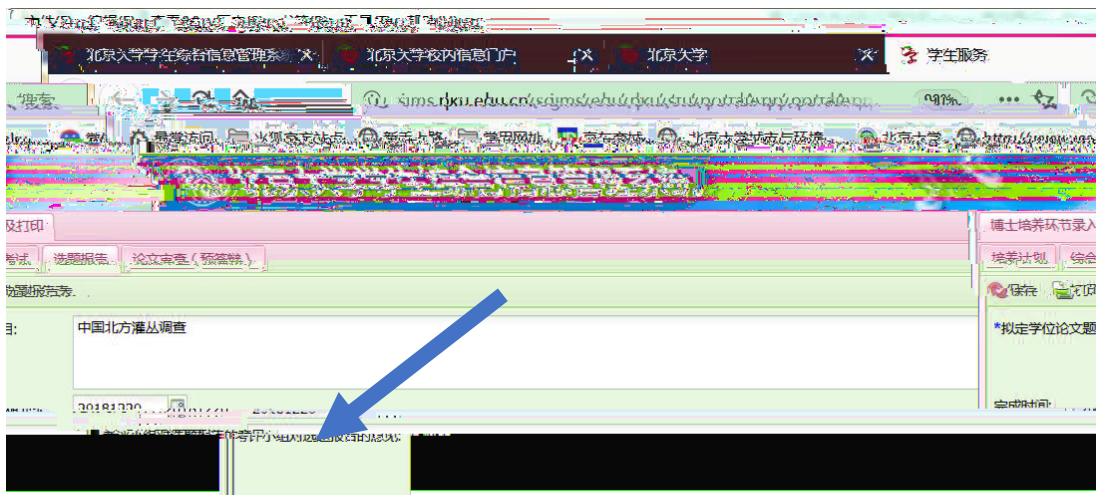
北京大学学生综合信息管理系统
北京大学校内信息门户
北京大学
学生服务
搜索
sims.pku.edu.cn/sims/...
最常访问
火狐官方站点
新手上路
常用网址
京东商城
北京大学
北京大学研究生综合信息管理系统
及打印
博士培养环节录入
考试
选题报告
论文审查（预答辩）
培养计划
综合
选题报告表
保存
打印
目:
中国北方灌丛调查
*拟定学位论文题
完成时间
20181220